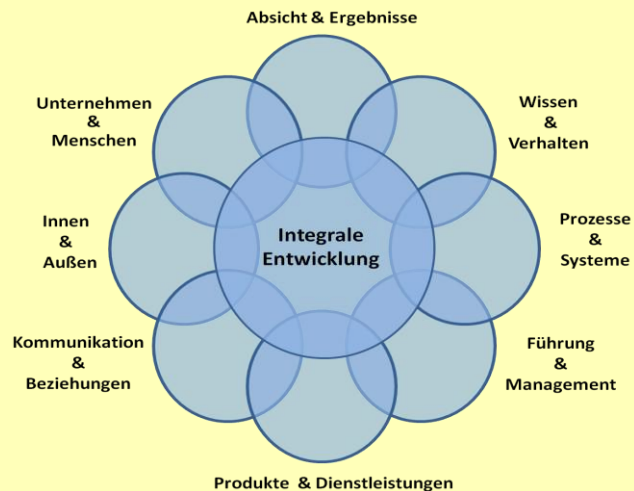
Absicht & Ergebnisse

Unternehmen & Menschen

Wissen & Verhalten

Innen & Außen

Integrale Entwicklung

Prozesse & Systeme

Kommunikation & Beziehungen

Führung & Management

Produkte & Dienstleistungen